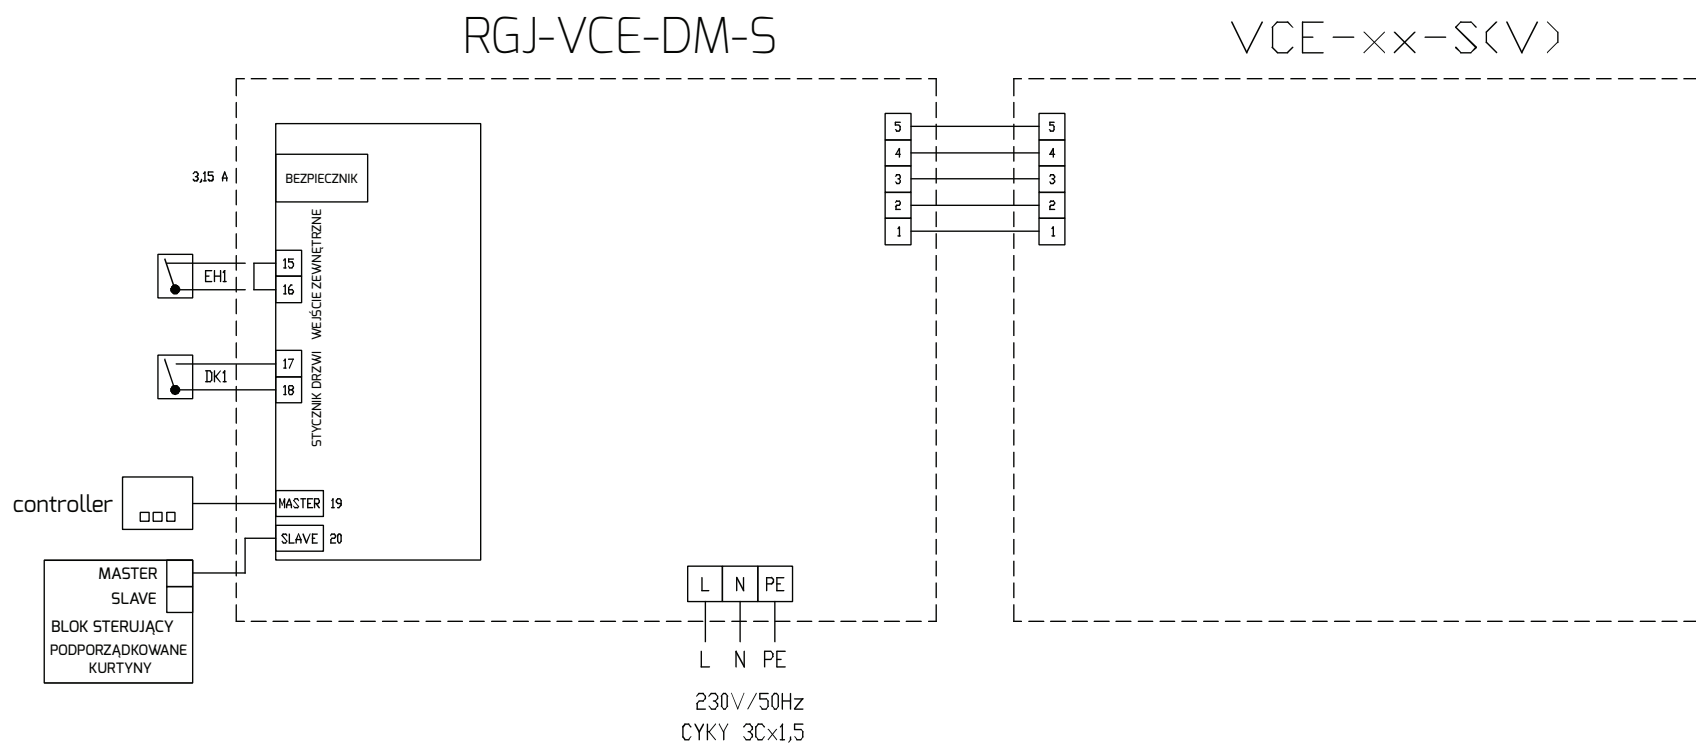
RGJ-VCE-DM-S

VCE-xx-S(V)

3,15 A

BEZPIECZNIK

WEJŚCIE ZEWNĘTRZNE

EH1

15

16

DK1

17

18

STYCZNIK DRZWI

controller

MASTER 19

SLAVE 20

MASTER

SLAVE

BLOK STERUJĄCY

PODPORZĄDKOWANE KURTYNY

5
4
3
2
1

5
4
3
2
1

L N PE

L N PE

230V/50Hz
CYKY 3Cx1,5